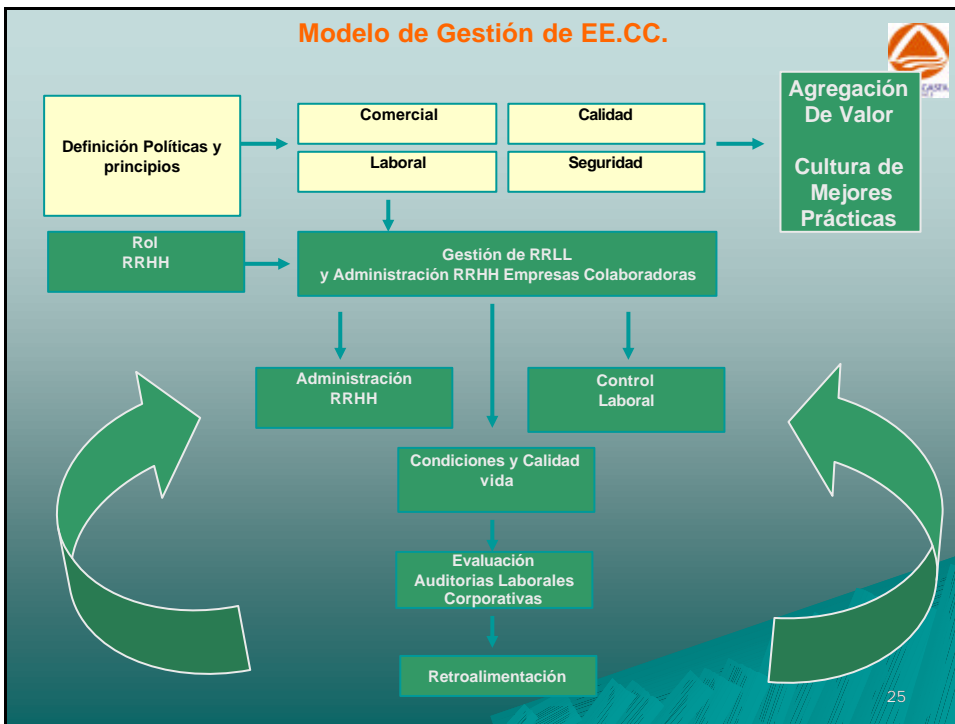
Modelo de Gestión de EE.CC.

CASPA

Definición Políticas y principios

Comercial

Calidad

Laboral

Seguridad

Agregación De Valor

Cultura de Mejores Prácticas

Rol RRHH

Gestión de RRLL y Administración RRHH Empresas Colaboradoras

Administración RRHH

Control Laboral

Condiciones y Calidad vida

Evaluación Auditorias Laborales Corporativas

Retroalimentación

25